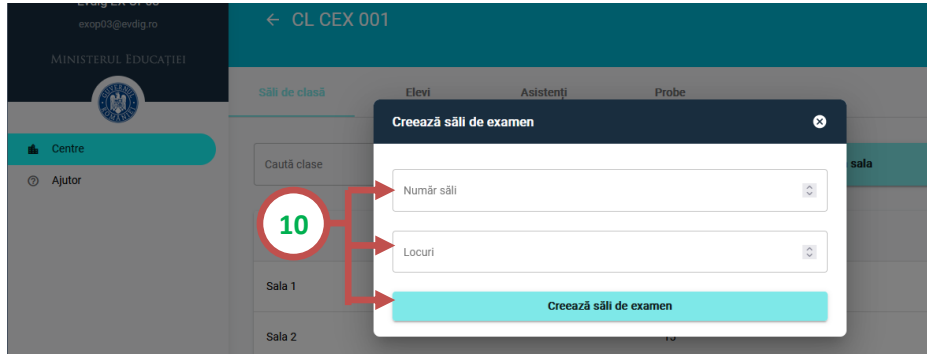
exop03@evdig.ro

MINISTERUL EDUCAȚIEI

Centre

Ajutor

← CL CEX 001

Săli de clasă

Elevi

Asistenți

Probe

Caută clase

sala

Sala 1

Sala 2

Creează săli de examen

Număr săli

Locuri

Creează săli de examen

10